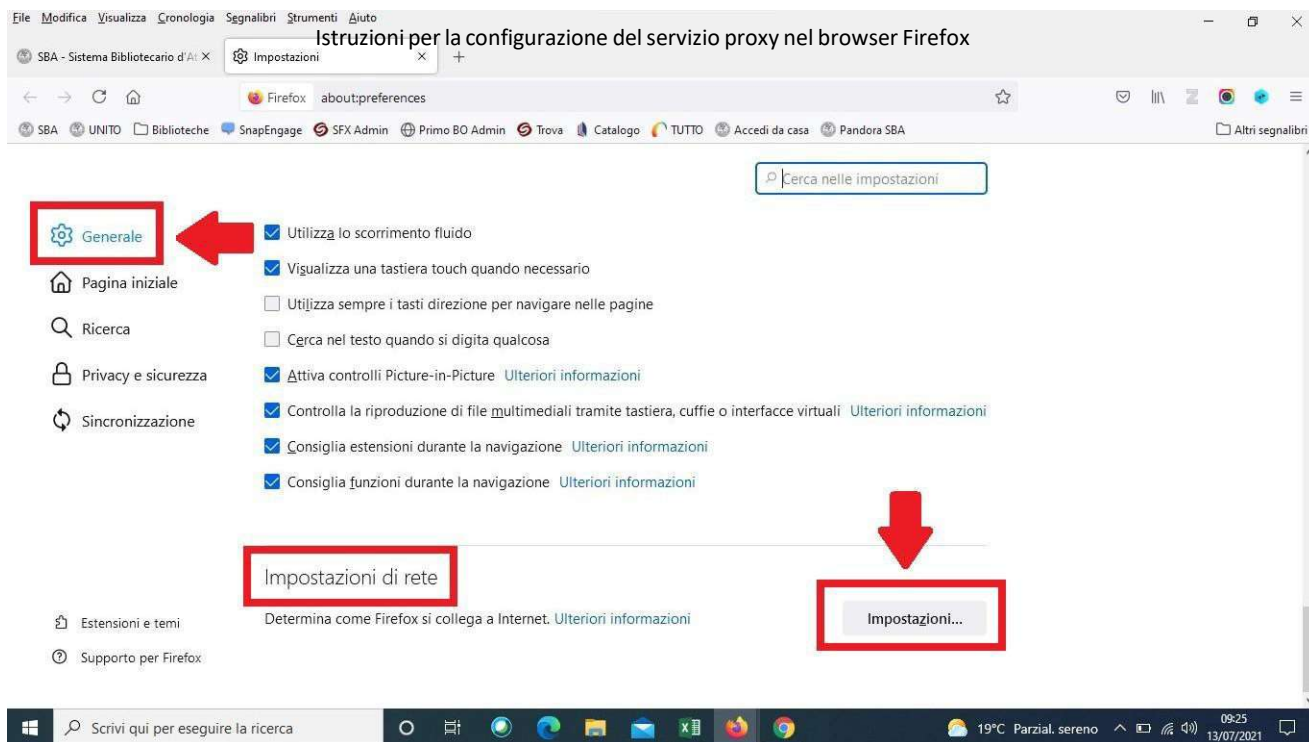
File Modifica Visualizza Cronologia Segnalibri Strumenti Aiuto

Istruzioni per la configurazione del servizio proxy nel browser Firefox

SBA - Sistema Bibliotecario d'A ×
Impostazioni ×
+

Firefox about:preferences

SBA UNITO Biblioteche SnapEngage SFX Admin Primo BO Admin Trova Catalogo TUTTO Accedi da casa Pandora SBA
Altri segnalibri

Cerca nelle impostazioni

Generale
Pagina iniziale
Ricerca
Privacy e sicurezza
Sincronizzazione

Utilizza lo scorrimento fluido
Visualizza una tastiera touch quando necessario
Utilizza sempre i tasti direzione per navigare nelle pagine
Cerca nel testo quando si digita qualcosa
Attiva controlli Picture-in-Picture Ulteriori informazioni
Controlla la riproduzione di file multimediali tramite tastiera, cuffie o interfacce virtuali Ulteriori informazioni
Consiglia estensioni durante la navigazione Ulteriori informazioni
Consiglia funzioni durante la navigazione Ulteriori informazioni

Impostazioni di rete

Determina come Firefox si collega a Internet. Ulteriori informazioni

Impostazioni...

Estensioni e temi
Supporto per Firefox

Scrivi qui per eseguire la ricerca

19°C Parzial. sereno
09:25
13/07/2021